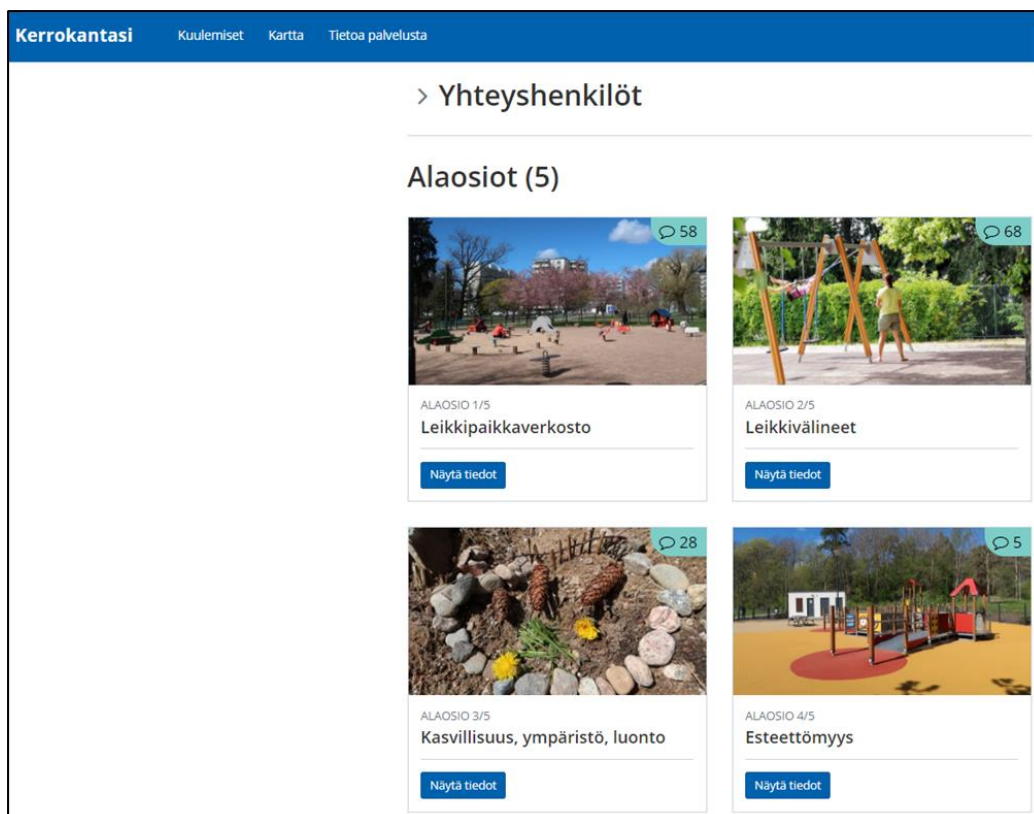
Kerrokantasi Kuulemiset Kartta Tietoa palvelusta

> Yhteyshenkilöt

Alaosiot (5)

58

ALAOSIO 1/5
Leikkipaikkaverkosto

Näytä tiedot

68

ALAOSIO 2/5
Leikkivälineet

Näytä tiedot

28

ALAOSIO 3/5
Kasvillisuus, ympäristö, luonto

Näytä tiedot

5

ALAOSIO 4/5
Esteettömyys

Näytä tiedot